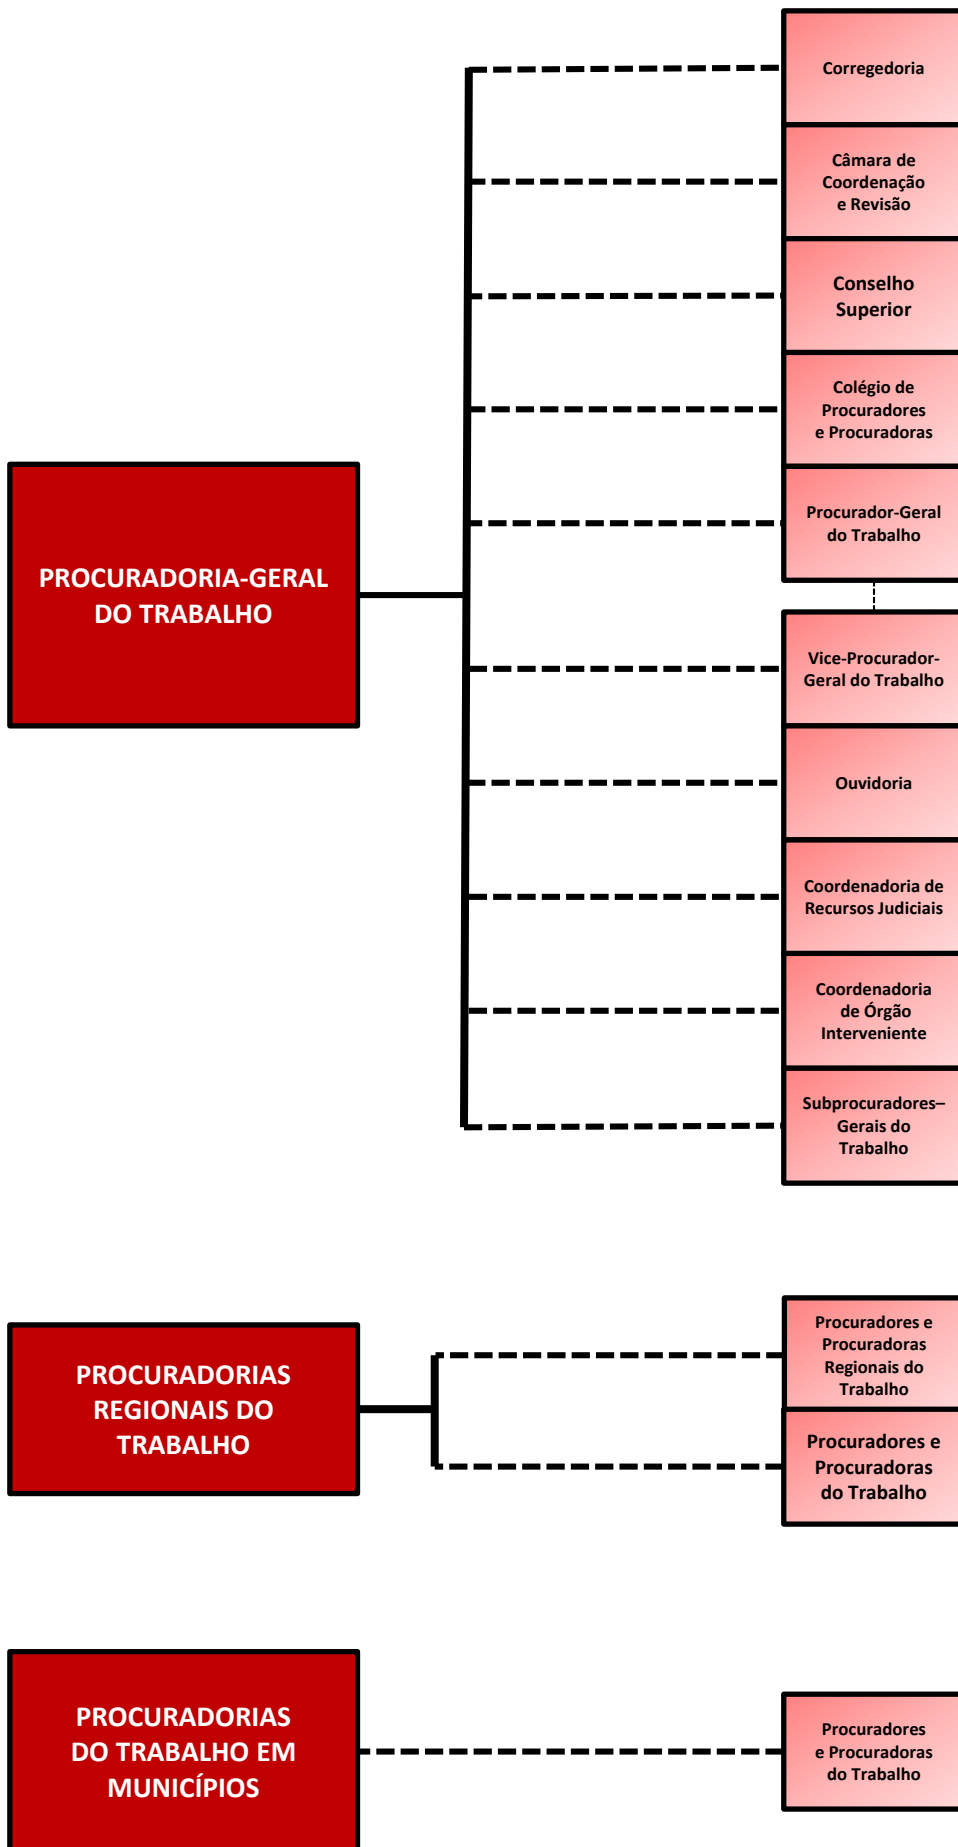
PROCURADORIA-GERAL DO TRABALHO

Corregedoria

Câmara de Coordenação e Revisão

Conselho Superior

Colégio de Procuradores e Procuradoras

Procurador-Geral do Trabalho

Vice-Procurador-Geral do Trabalho

Ouvidoria

Coordenadoria de Recursos Judiciais

Coordenadoria de Órgão Interveniente

Subprocuradores–Gerais do Trabalho

PROCURADORIAS REGIONAIS DO TRABALHO

Procuradores e Procuradoras Regionais do Trabalho

Procuradores e Procuradoras do Trabalho

PROCURADORIAS DO TRABALHO EM MUNICÍPIOS

Procuradores e Procuradoras do Trabalho